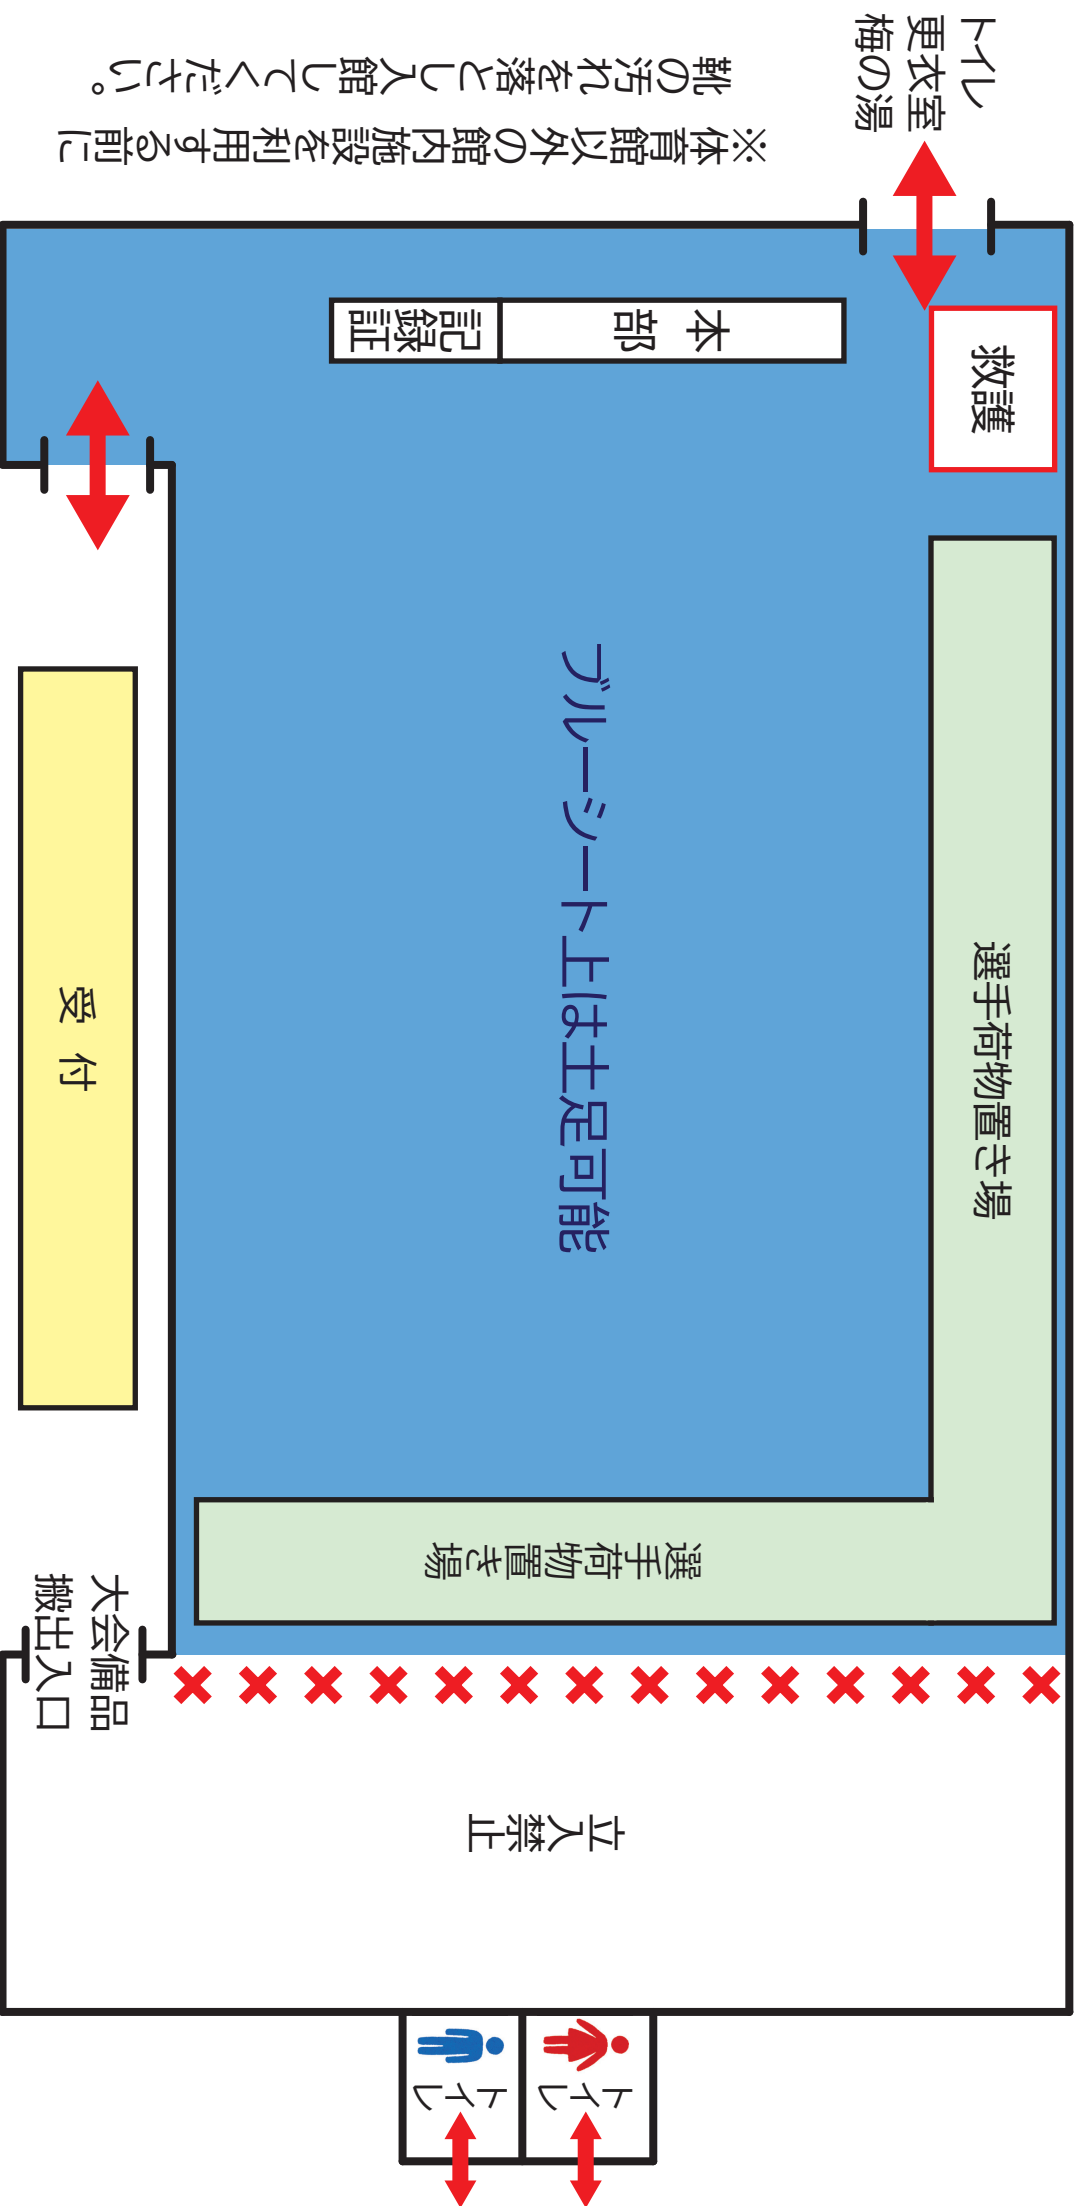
トイレ
更衣室
梅の湯

※体育館以外の館内施設を利用する前に靴の汚れを落とし入館してください。

本部

記録証

救護

ブルーシート上は土足可能

選手荷物置き場

受付

選手荷物置き場

大会備品搬出入口

立入禁止

トイレ

トイレ